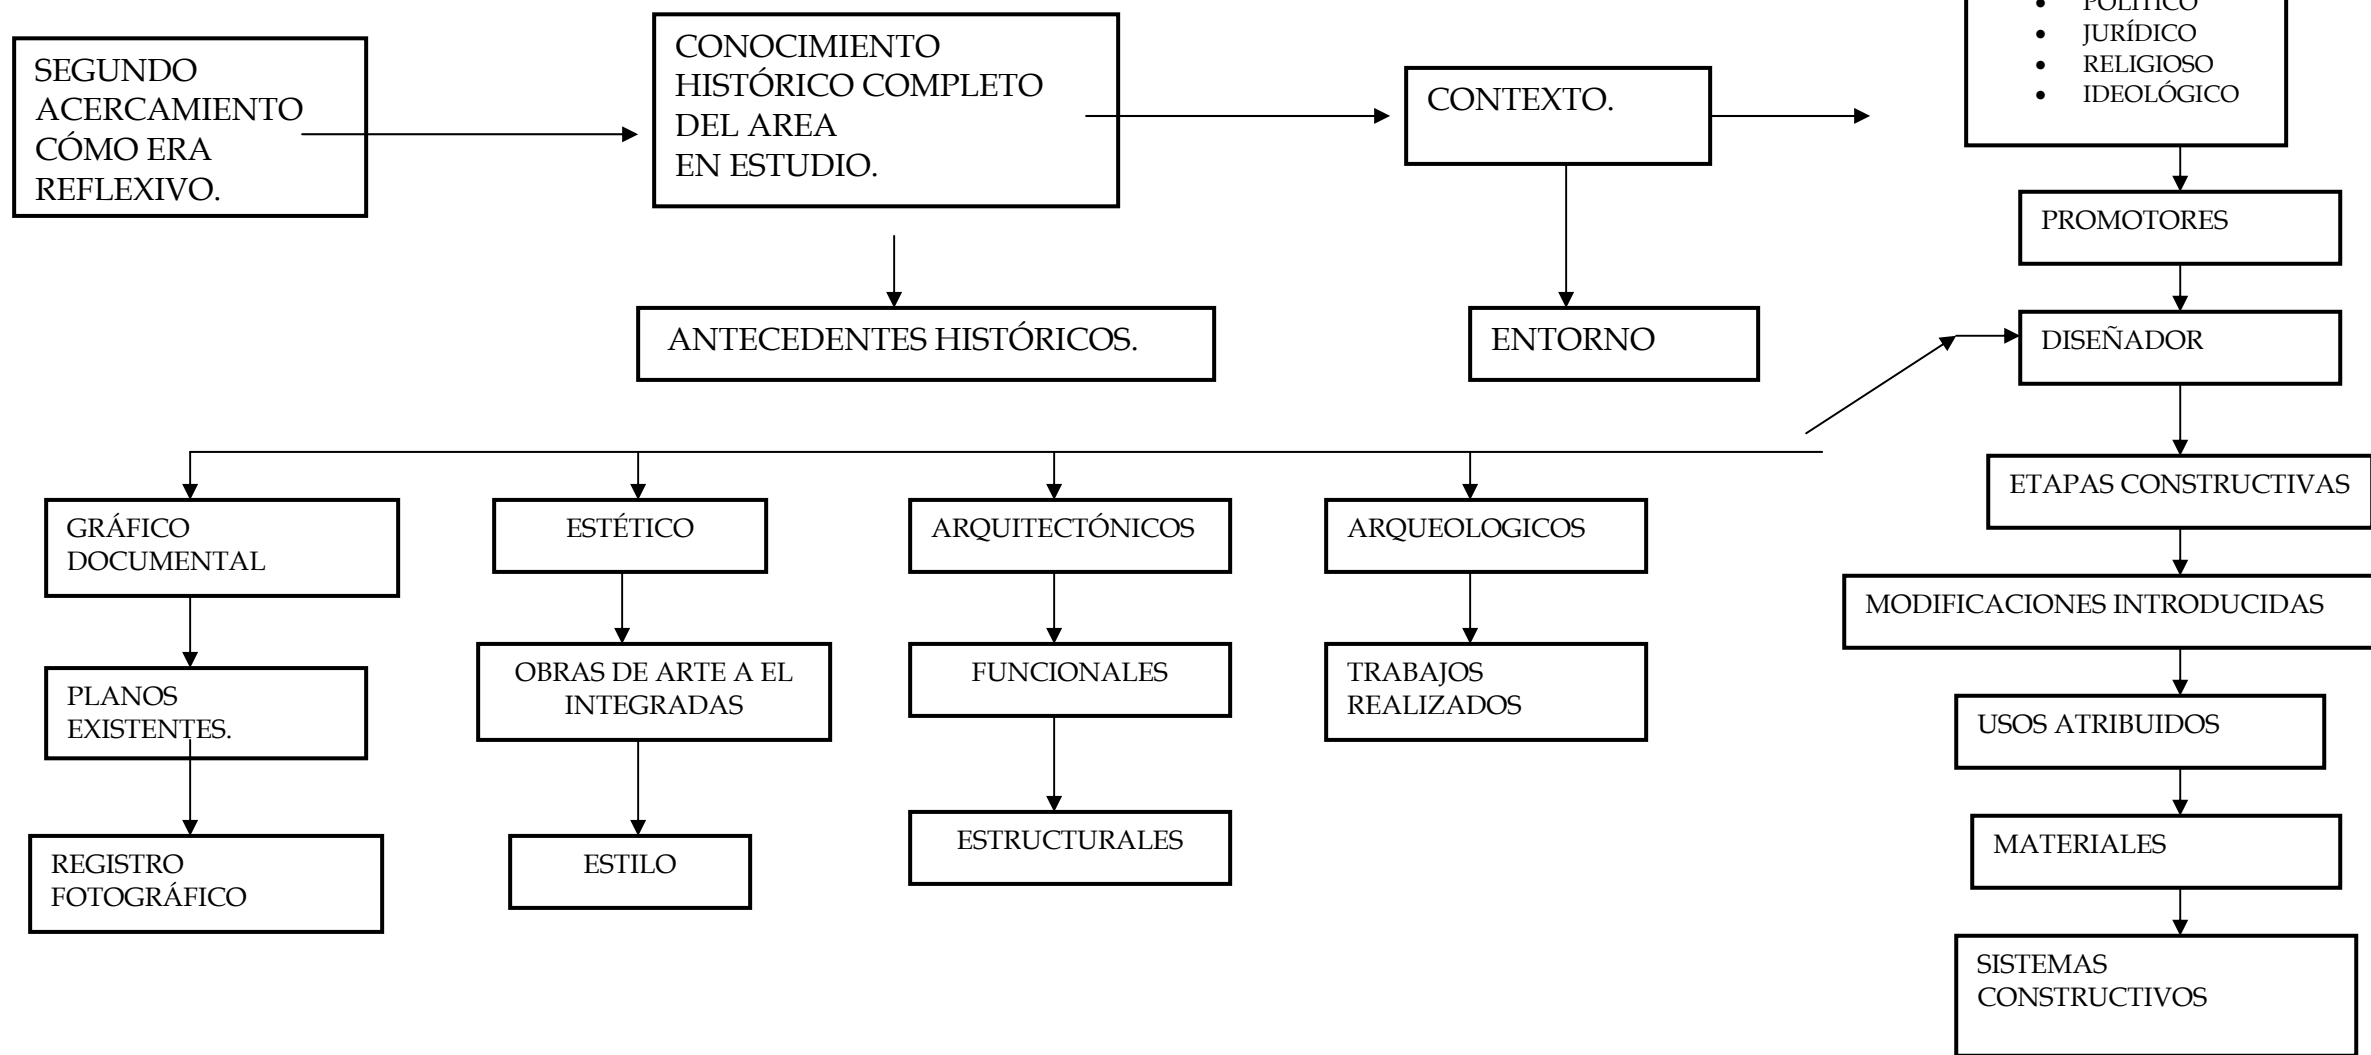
SEGUNDO ACERCAMIENTO CÓMO ERA REFLEXIVO.

CONOCIMIENTO HISTÓRICO COMPLETO DEL AREA EN ESTUDIO.

ANTECEDENTES HISTÓRICOS.

CONTEXTO.

ENTORNO

- POLÍTICO
- JURÍDICO
- RELIGIOSO
- IDEOLÓGICO

PROMOTORES

DISEÑADOR

ETAPAS CONSTRUCTIVAS

MODIFICACIONES INTRODUCIDAS

USOS ATRIBUIDOS

MATERIALES

SISTEMAS CONSTRUCTIVOS

GRÁFICO DOCUMENTAL

PLANOS EXISTENTES.

REGISTRO FOTOGRÁFICO

ESTÉTICO

OBRAS DE ARTE A EL INTEGRADAS

ESTILO

ARQUITECTÓNICOS

FUNCIONALES

ESTRUCTURALES

ARQUEOLOGICOS

TRABAJOS REALIZADOS